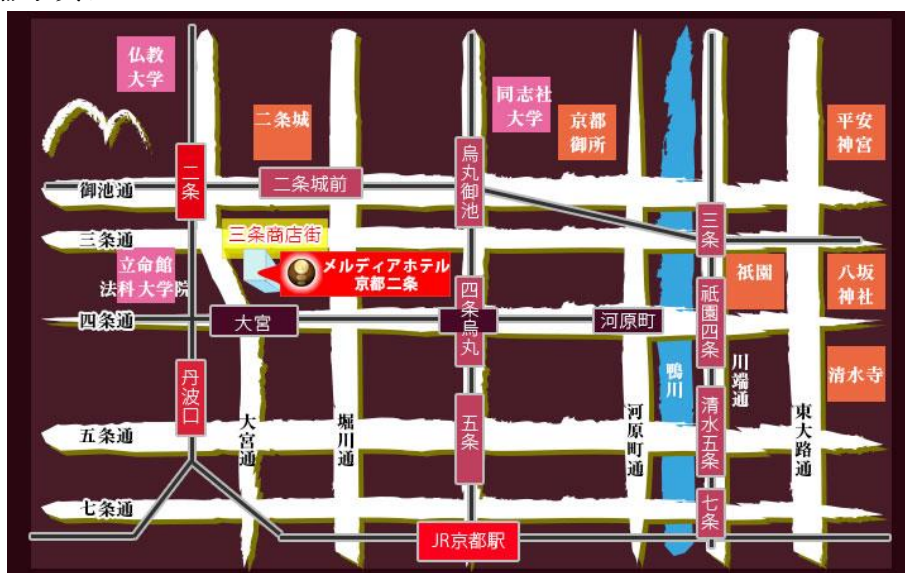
仏教大学

二条城

同志社大学

京都御所

平安神宮

二条

二条城前

烏丸御池

御池通

三条通

三条商店街

三条

メルディアホテル 京都二条

立命館法科大学院

祇園

八坂神社

四条通

大宮

四条烏丸

河原町

祇園四条

川端通

鴨川

清水寺

丹波口

大宮通

堀川通

五条

河原町通

清水五条

東大路通

五条通

七条通

七条

JR京都駅